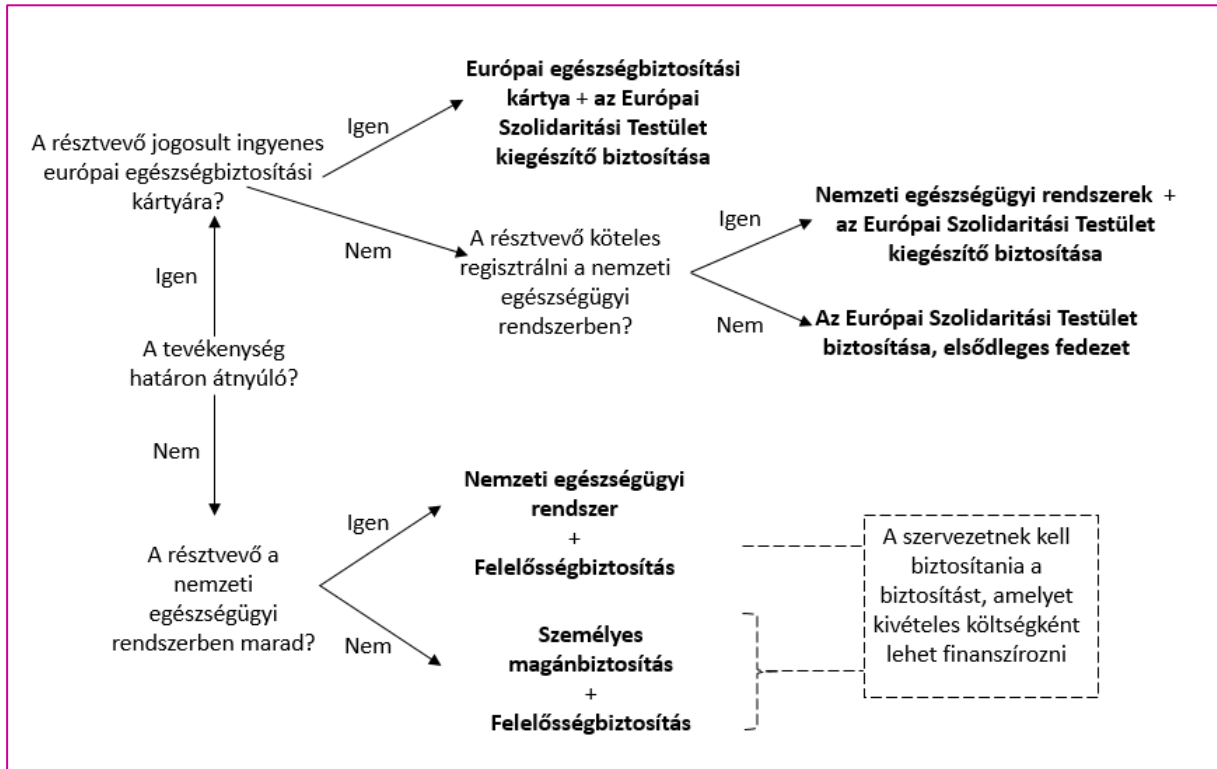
A tevékenység határon átnyúló?

Igen

A résztvevő jogosult ingyenes európai egészségbiztosítási kártyára?

Igen

Európai egészségbiztosítási kártya + az Európai Szolidaritási Testület kiegészítő biztosítása

Nem

A résztvevő köteles regisztrálni a nemzeti egészségügyi rendszerben?

Igen

Nemzeti egészségügyi rendszerek + az Európai Szolidaritási Testület kiegészítő biztosítása

Nem

Az Európai Szolidaritási Testület biztosítása, elsődleges fedezet

Nem

A résztvevő a nemzeti egészségügyi rendszerben marad?

Igen

Nemzeti egészségügyi rendszer + Felelősségbiztosítás

Nem

Személyes magánbiztosítás + Felelősségbiztosítás

A szervezetnek kell biztosítania a biztosítást, amelyet kivételes költségként lehet finanszírozni